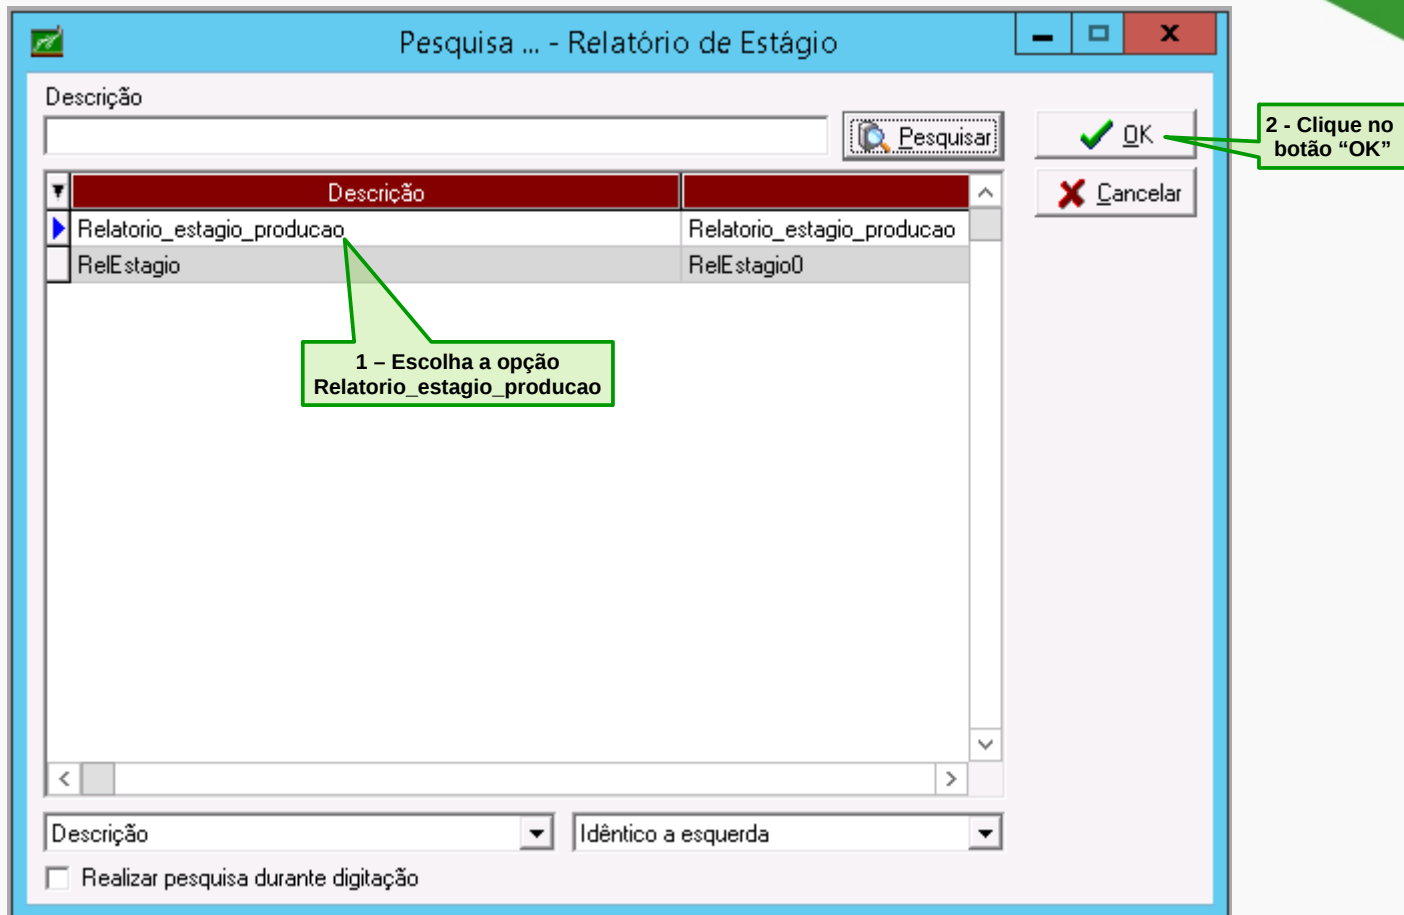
Pesquisa ... - Relatório de Estágio

Descrição

Pesquisar

OK

Cancelar

2 - Clique no botão “OK”

| Descrição | |
|---|---|
| Relatorio_estagio_producao | Relatorio_estagio_producao |
| RelEstagio | RelEstagio0 |

1 – Escolha a opção Relatorio_estagio_producao

Descrição

Idêntico a esquerda

Realizar pesquisa durante digitação